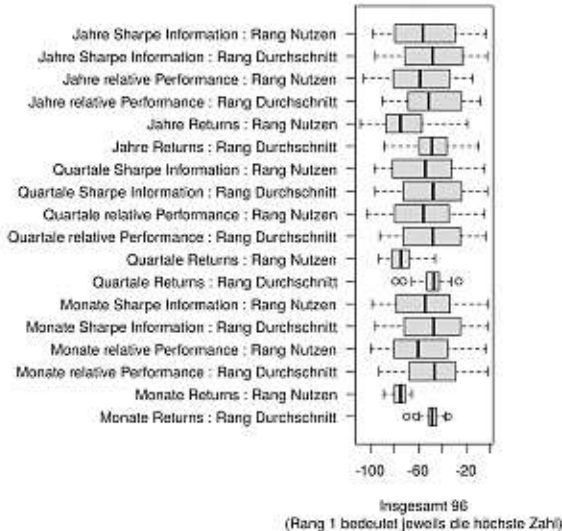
Jahre Sharpe Information : Rang Nutzen
Jahre Sharpe Information : Rang Durchschnitt
Jahre relative Performance : Rang Nutzen
Jahre relative Performance : Rang Durchschnitt
Jahre Returns : Rang Nutzen
Jahre Returns : Rang Durchschnitt
Quartale Sharpe Information : Rang Nutzen
Quartale Sharpe Information : Rang Durchschnitt
Quartale relative Performance : Rang Nutzen
Quartale relative Performance : Rang Durchschnitt
Quartale Returns : Rang Nutzen
Quartale Returns : Rang Durchschnitt
Monate Sharpe Information : Rang Nutzen
Monate Sharpe Information : Rang Durchschnitt
Monate relative Performance : Rang Nutzen
Monate relative Performance : Rang Durchschnitt
Monate Returns : Rang Nutzen
Monate Returns : Rang Durchschnitt

-100 -60 -20

Insgesamt 96
(Rang 1 bedeutet jeweils die höchste Zahl)